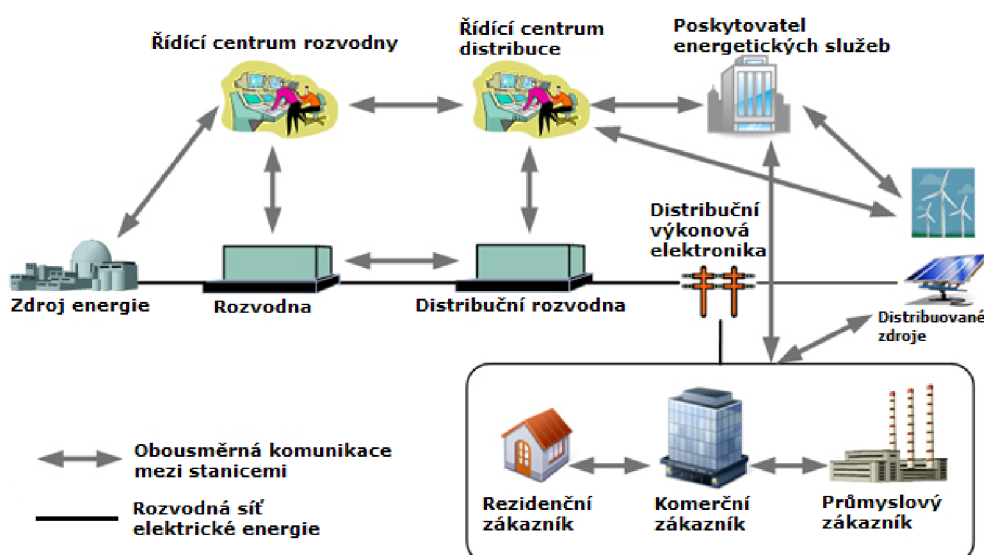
Řídící centrum rozvodny

Řídící centrum distribuce

Poskytovatel energetických služeb

Distribuční výkonová elektronika

Zdroj energie

Rozvodna

Distribuční rozvodna

Distribuované zdroje

Obousměrná komunikace mezi stanicemi

Rozvodná síť elektrické energie

Rezidenční zákazník

Komerční zákazník

Průmyslový zákazník